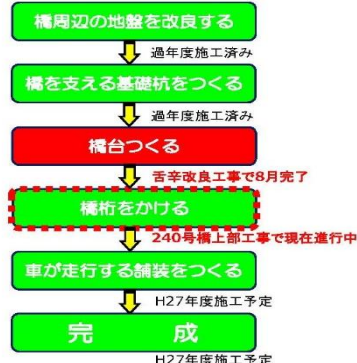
橋周辺の地盤を改良する

過年度施工済み

橋を支える基礎杭をつくる

過年度施工済み

橋台つくる

舌辛改良工事で8月完了

橋桁をかける

240号橋上部工事で現在進行中

車が走行する舗装をつくる

H27年度施工予定

完　成

H27年度施工予定